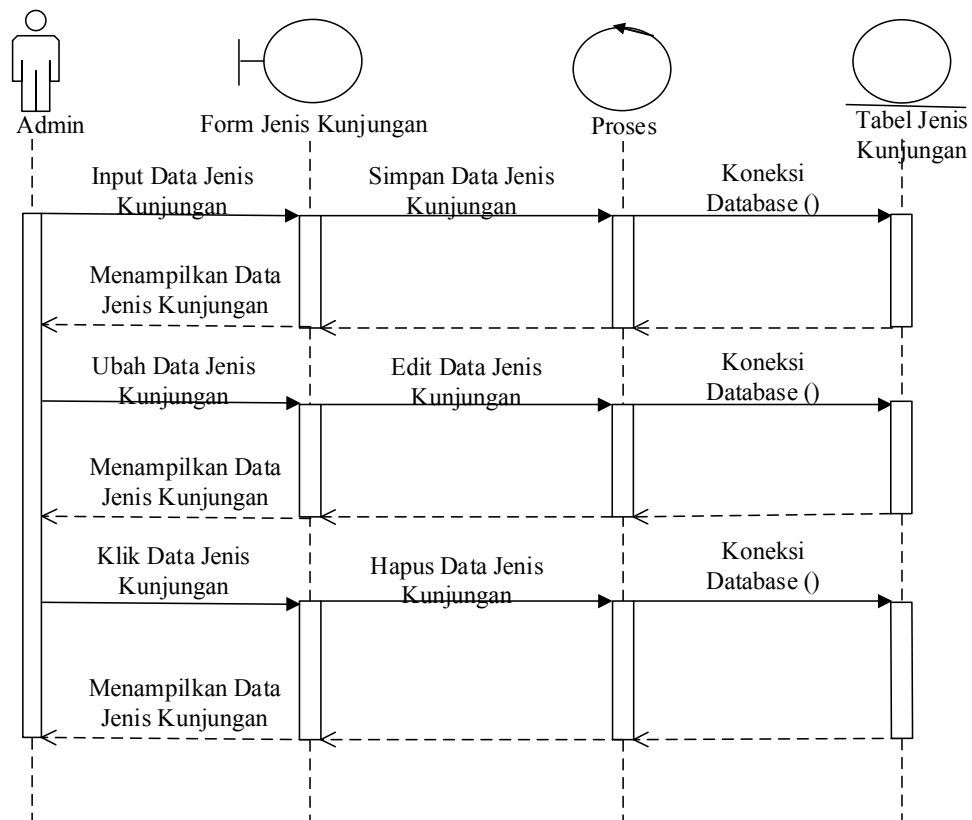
Admin

Form Jenis Kunjungan

Proses

Tabel Jenis Kunjungan

Input Data Jenis Kunjungan

Simpan Data Jenis Kunjungan

Koneksi Database ()

Menampilkan Data Jenis Kunjungan

Ubah Data Jenis Kunjungan

Edit Data Jenis Kunjungan

Koneksi Database ()

Menampilkan Data Jenis Kunjungan

Klik Data Jenis Kunjungan

Hapus Data Jenis Kunjungan

Koneksi Database ()

Menampilkan Data Jenis Kunjungan